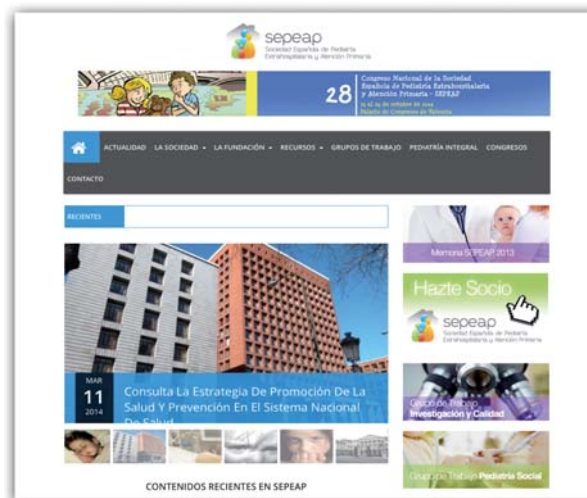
sepeap
Sociedad Española de Pediatría Extrahospitalaria y Atención Primaria

28 Congreso Nacional de la Sociedad Española de Pediatría Extrahospitalaria y Atención Primaria - SEPEAP
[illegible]

ACTUALIDAD LA SOCIEDAD LA FUNDACIÓN RECURSOS GRUPOS DE TRABAJO PEDIATRÍA INTEGRAL CONGRESOS CONTACTO

RECIENTES

MAR
11
2014
Consulta La Estrategia De Promoción De La Salud Y Prevención En El Sistema Nacional De Salud

Memoria SEPEAP 2013

Hazte Socio
sepeap
Sociedad Española de Pediatría Extrahospitalaria y Atención Primaria

Grupo de Trabajo Investigación y Calidad

Grupo de Trabajo Pediatría Social

CONTENIDOS RECIENTES EN SEPEAP